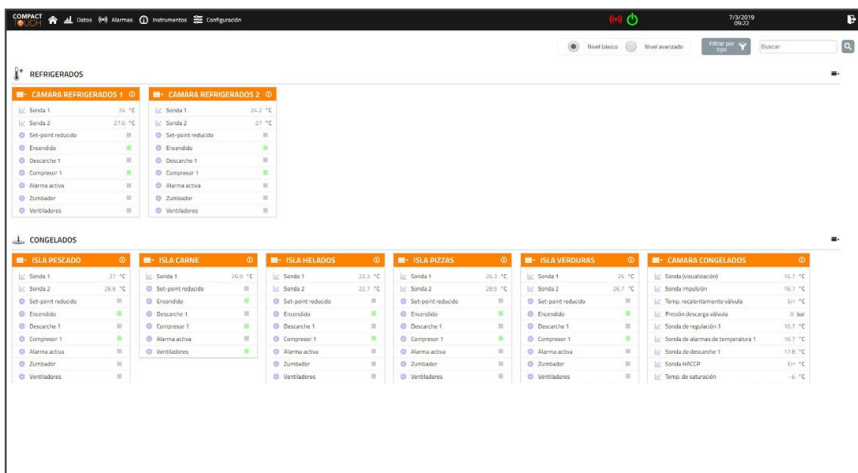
COMPACT TOUCH Datos Alarmas Instrumentos Configuración

7/3/2019
09:22

Nivel básico Nivel avanzado Filtrar por tipo Buscar

REFRIGERADOS

CAMARA REFRIGERADOS 1
Sonda 1 26 °C
Sonda 2 27.6 °C
Set-point reducido
Encendido
Descarche 1
Compresor 1
Alarma activa
Zumbador
Ventiladores

CAMARA REFRIGERADOS 2
Sonda 1 24.2 °C
Sonda 2 27 °C
Set-point reducido
Encendido
Descarche 1
Compresor 1
Alarma activa
Zumbador
Ventiladores

CONGELADOS

ISLA PESCADO
Sonda 1 27 °C
Sonda 2 26.8 °C
Set-point reducido
Encendido
Descarche 1
Compresor 1
Alarma activa
Zumbador
Ventiladores

ISLA CARNE
Sonda 1 26.9 °C
Set-point reducido
Encendido
Descarche 1
Compresor 1
Alarma activa
Ventiladores

ISLA HELADOS
Sonda 1 23.3 °C
Sonda 2 22.7 °C
Set-point reducido
Encendido
Descarche 1
Compresor 1
Alarma activa
Zumbador
Ventiladores

ISLA PIZZAS
Sonda 1 26.3 °C
Sonda 2 28.5 °C
Set-point reducido
Encendido
Descarche 1
Compresor 1
Alarma activa
Zumbador
Ventiladores

ISLA VERDURAS
Sonda 1 26 °C
Sonda 2 26.7 °C
Set-point reducido
Encendido
Descarche 1
Compresor 1
Alarma activa
Zumbador
Ventiladores

CAMARA CONGELADOS
Sonda (visualización) 16.7 °C
Sonda impulsión 16.7 °C
Temp. recalentamiento válvula Err °C
Presión descarga válvula 0 bar
Sonda de regulación 1 16.7 °C
Sonda de alarmas de temperatura 1 16.7 °C
Sonda de descarche 1 17.8 °C
Sonda HACCP Err °C
Temp. de saturación -6 °C